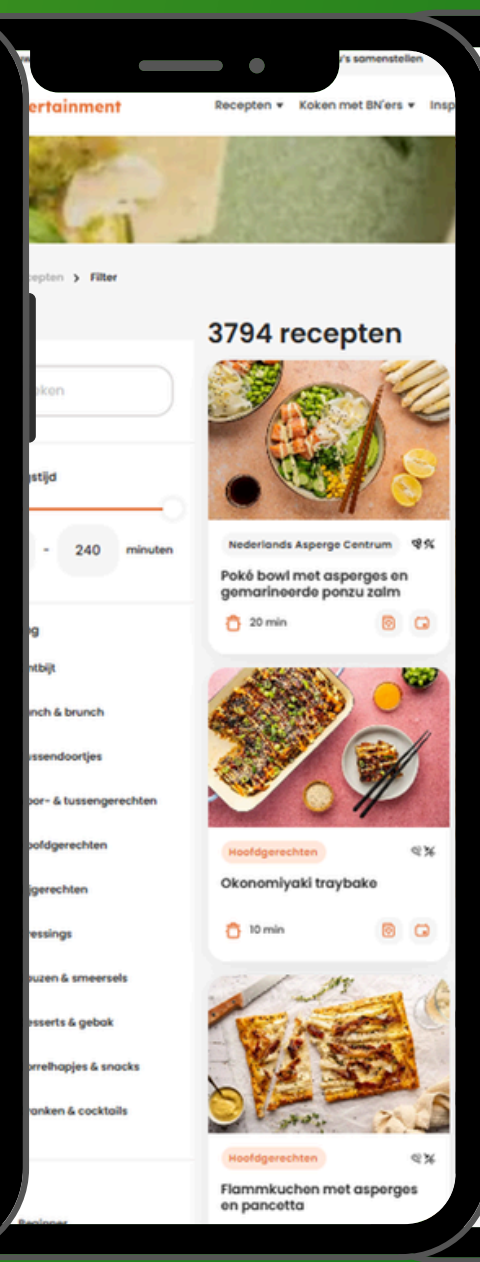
's samenstellen

ertainment

Recepten ▾ Koken met BN'ers ▾ Insp

cepten > Filter

3794 recepten

oeken

gstijd

- 240 minuten

Nederlands Asperge Centrum

Poké bowl met asperges en gemarineerde ponzu zalm

20 min

g

ntbijt

unch & brunch

ussendoortjes

oor- & tussengerechten

oofdgerechten

ijgerechten

ressings

auzen & smeersels

esserts & gebak

orrelhapjes & snacks

ranken & cocktails

Hoofdgerechten

Okonomiyaki traybake

10 min

Hoofdgerechten

Flammkuchen met asperges en pancetta

Beginner